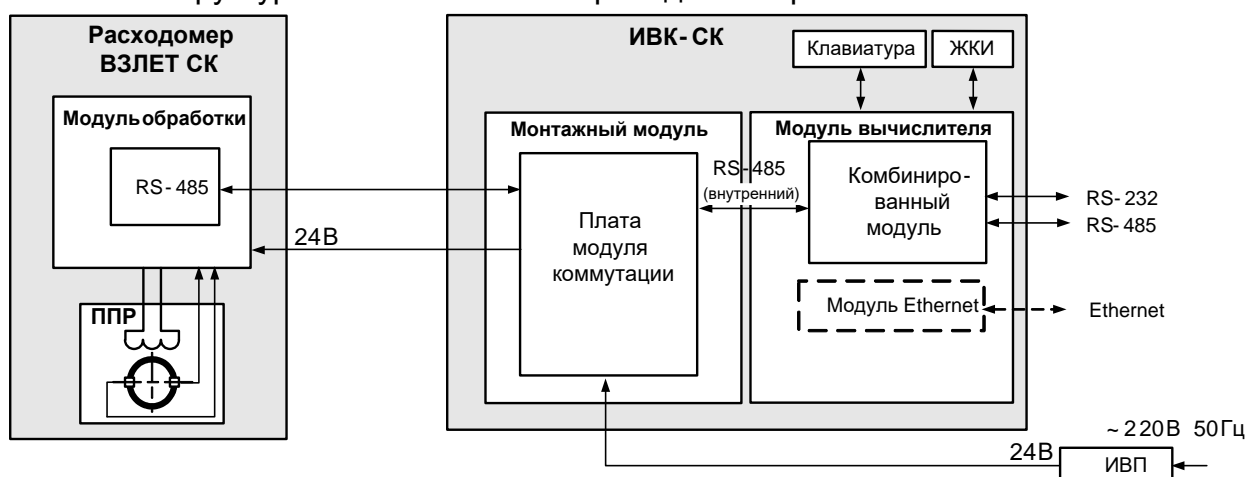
Расходомер ВЗЛЕТ СК

Модуль обработки

RS-485

ППР

24В

ИВК-СК

Клавиатура

ЖКИ

Монтажный модуль

Плата модуля коммутации

RS-485 (внутренний)

Модуль вычислителя

Комбинированный модуль

RS-232

RS-485

Модуль Ethernet

Ethernet

~220В 50Гц

24В

ИВП